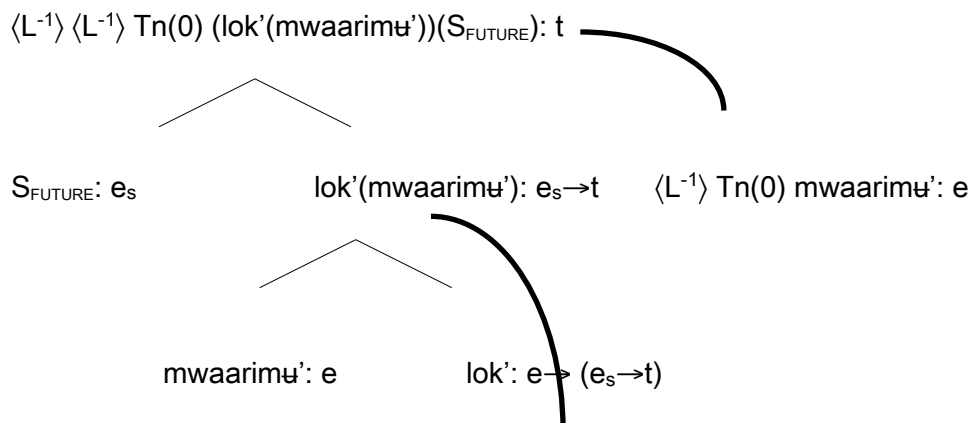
$\langle L^{-1}\rangle \langle L^{-1}\rangle$ Tn(0) (lok'(mwaarimʉ'))($S_{FUTURE}$): t

$S_{FUTURE}$: $e_s$

lok'(mwaarimʉ'): $e_s \rightarrow t$

$\langle L^{-1}\rangle$ Tn(0) mwaarimʉ': e

mwaarimʉ': e

lok': $e \rightarrow (e_s \rightarrow t)$